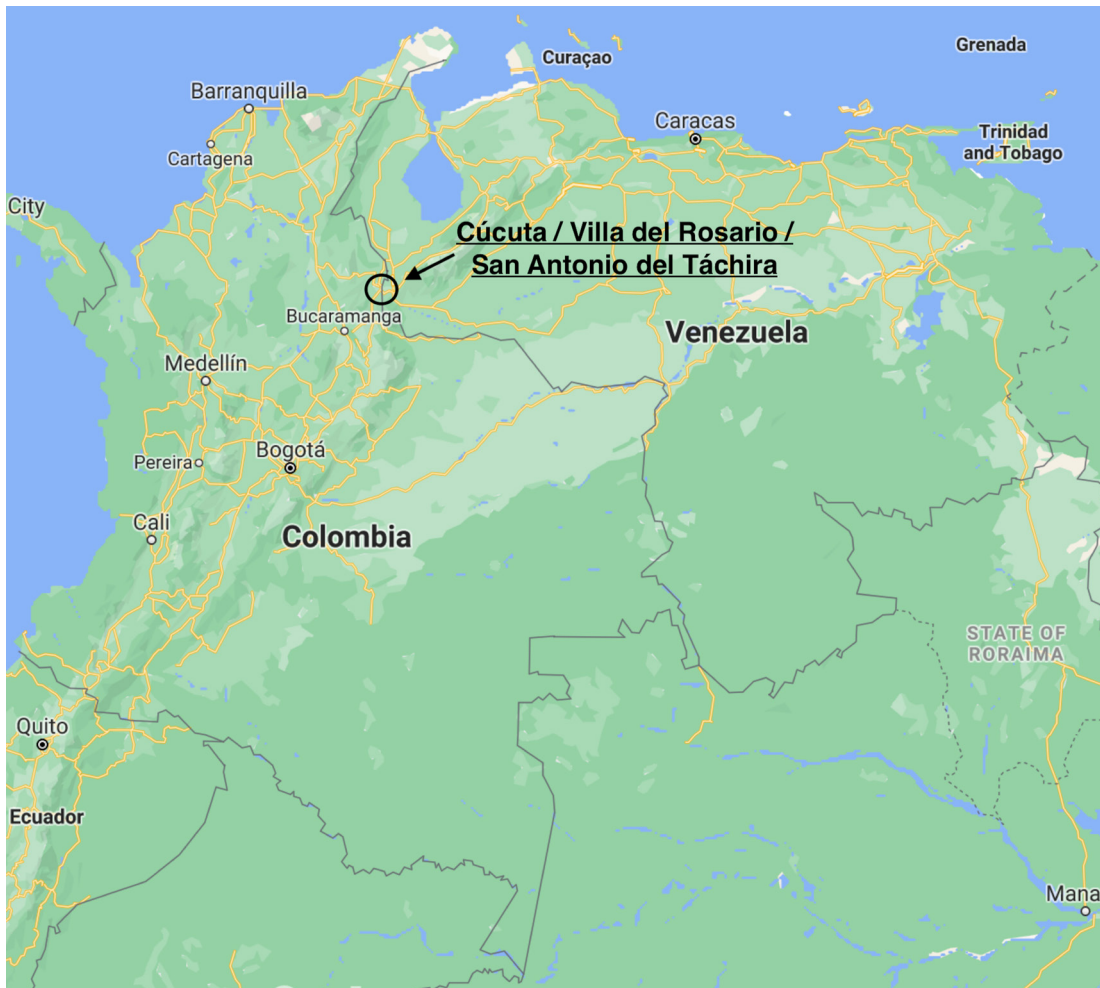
Curaçao
Grenada
Barranquilla
Caracas
Trinidad and Tobago
Cartagena
City
Cúcuta / Villa del Rosario / San Antonio del Táchira
Bucaramanga
Venezuela
Medellín
Bogotá
Pereira
Cali
Colombia
STATE OF RORAIMA
Quito
Ecuador
Mana